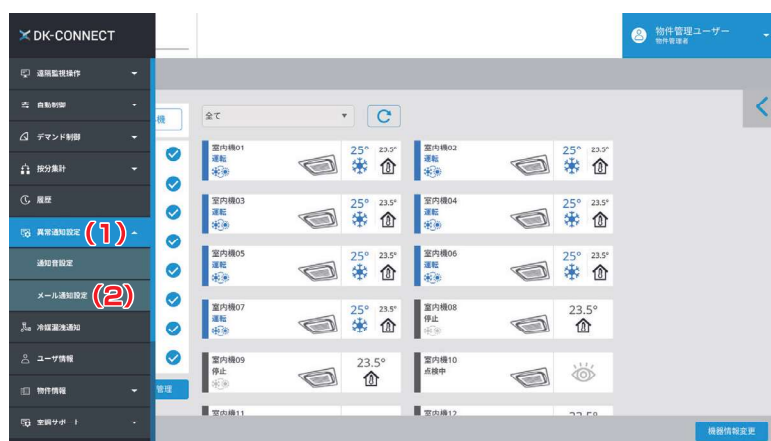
DK-CONNECT

遠隔監視操作
自動制御
デマンド制御
按分集計
履歴
異常通知設定 (1)
通知音設定
メール通知設定 (2)
冷媒漏洩通知
ユーザ情報
物件情報
空調サポート

物件管理ユーザー
物件管理者

機
全て
管理

室内機01
運転
25° 23.5°

室内機02
運転
25° 23.5°

室内機03
運転
25° 23.5°

室内機04
運転
25° 23.5°

室内機05
運転
25° 23.5°

室内機06
運転
25° 23.5°

室内機07
運転
25° 23.5°

室内機08
停止
23.5°

室内機09
停止
23.5°

室内機10
点検中

室内機11

室内機12
23.5°

機器情報変更